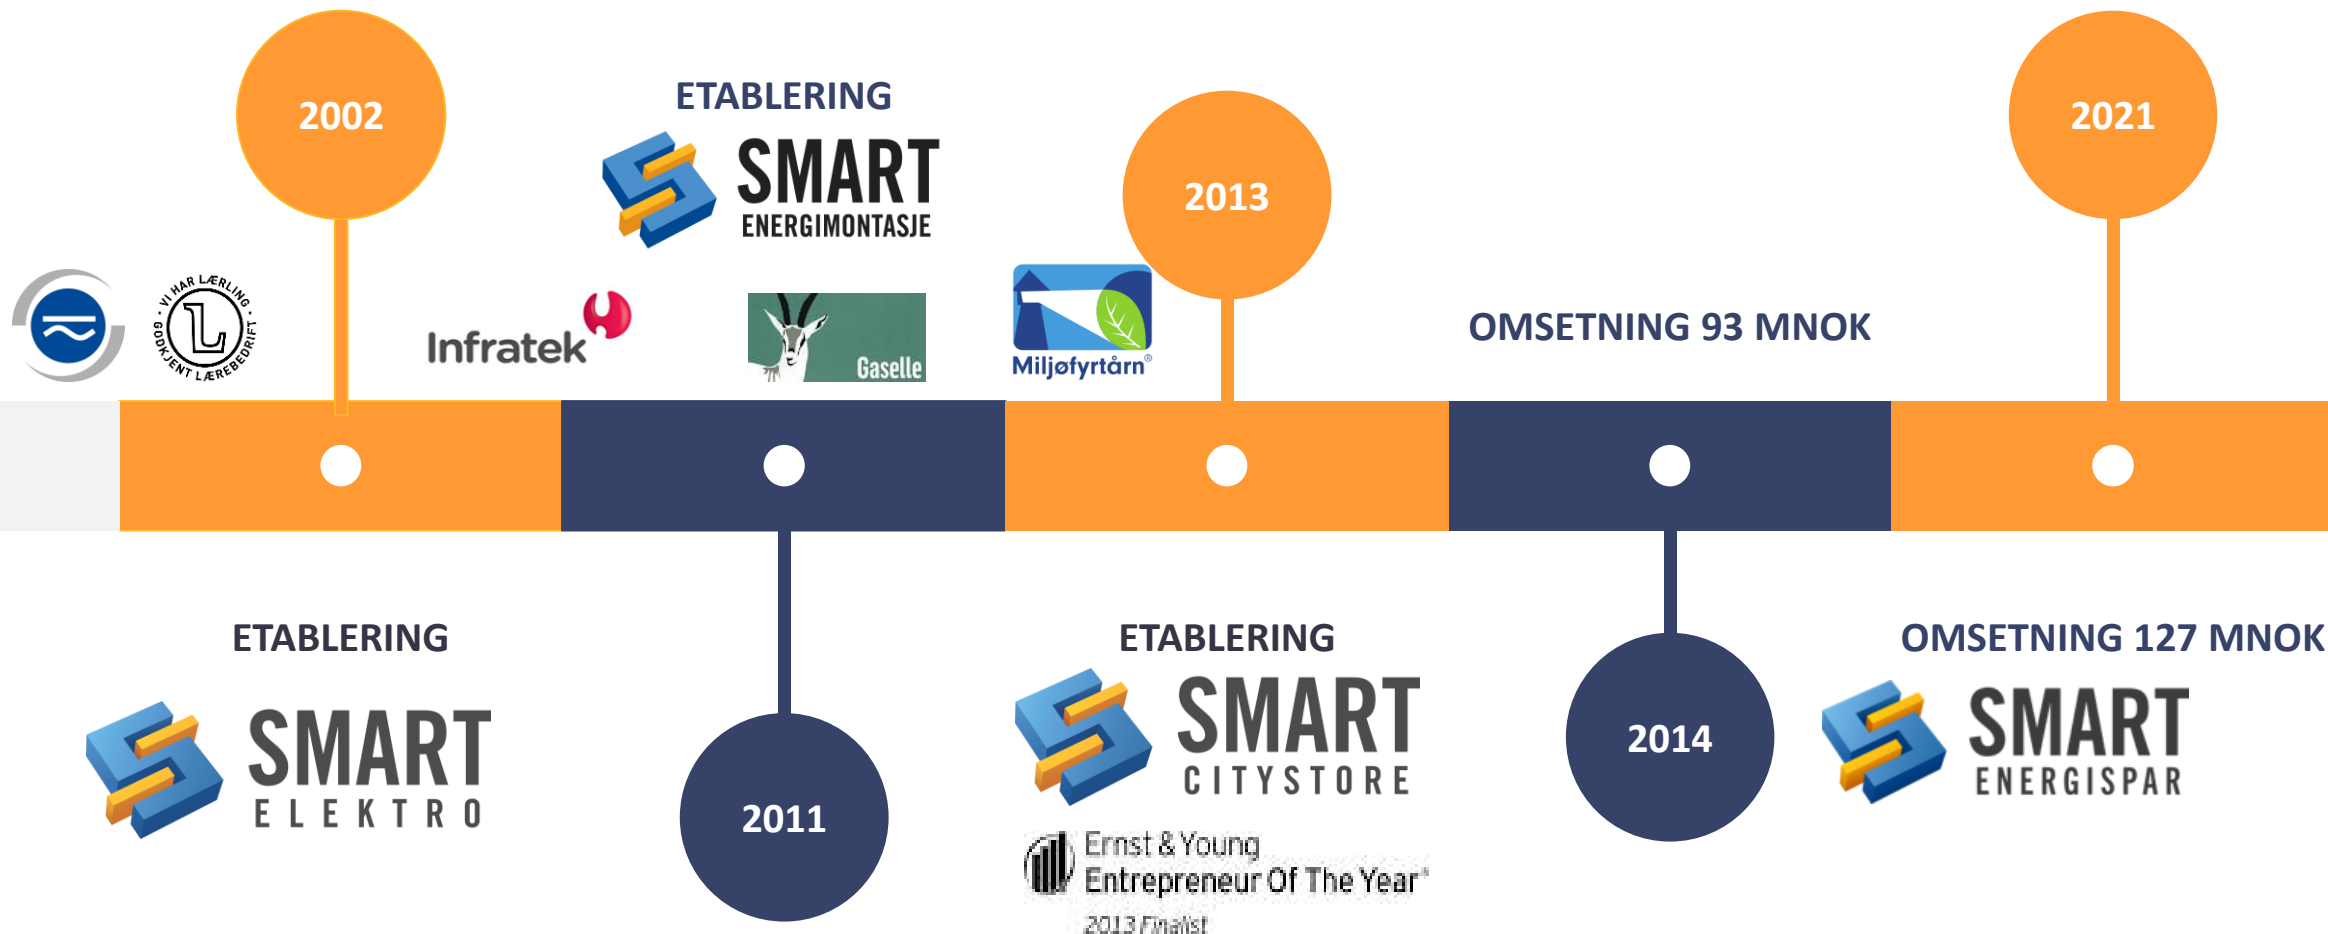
2002

ETABLERING

SMART
ENERGIMONTASJE

2013

2021

VI HAR LÆRLING GODKJENT LÆREBEDRIFT

Infratek

Gaselle

Miljøfyrtårn®

OMSETNING 93 MNOK

ETABLERING

SMART
ELEKTRO

2011

ETABLERING

SMART
CITYSTORE

Ernst & Young
Entrepreneur Of The Year®
2013 Finalist

2014

OMSETNING 127 MNOK

SMART
ENERGISPAR